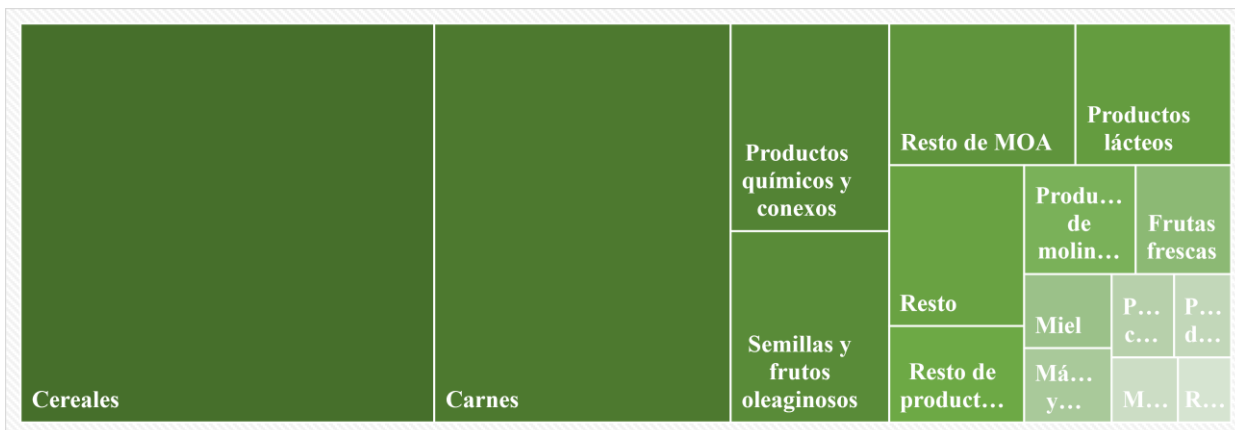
Cereales

Carnes

Productos químicos y conexos

Semillas y frutos oleaginosos

Resto de MOA

Productos lácteos

Resto

Resto de product…

Produ… de molin…

Frutas frescas

Miel

P… c…

P… d…

Má… y…

M…

R…